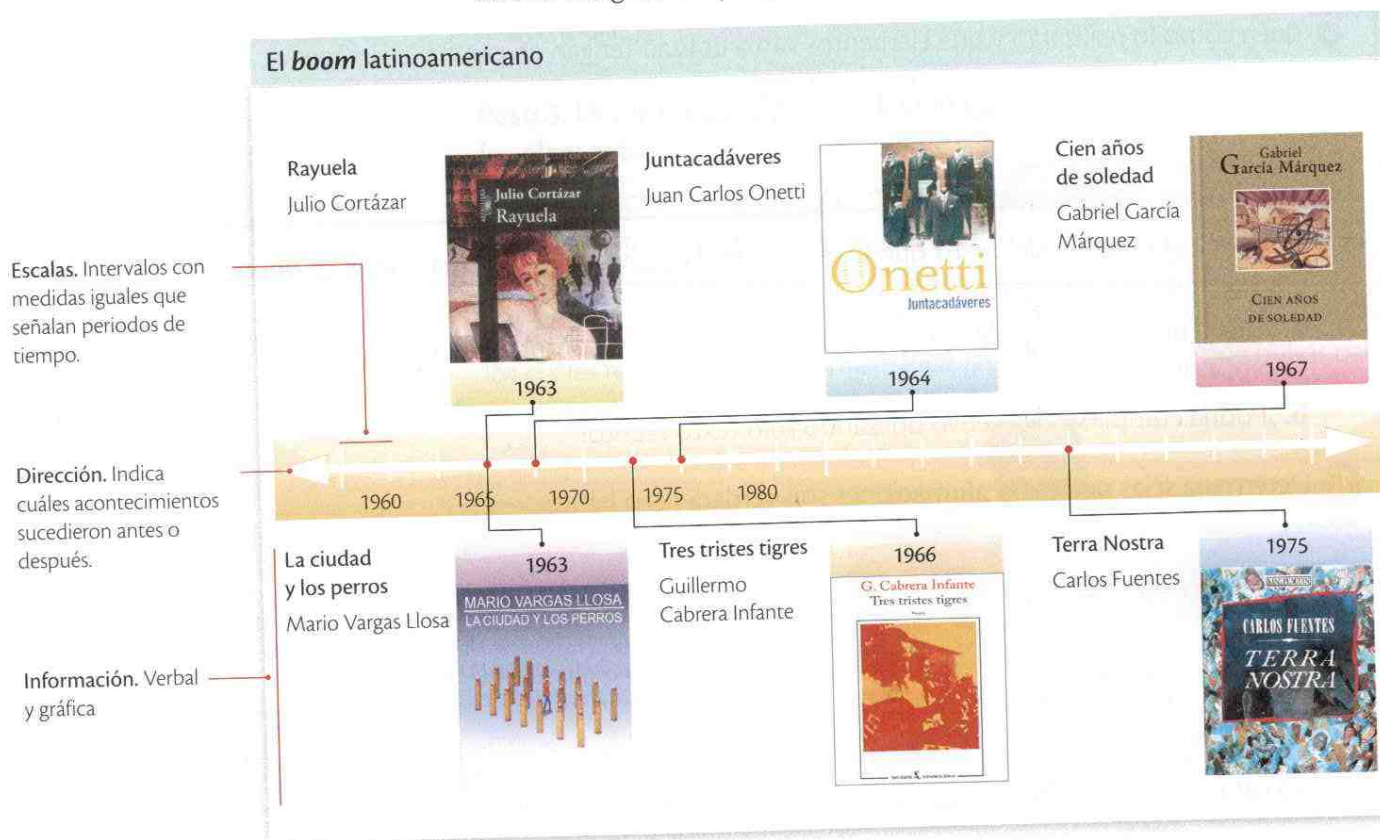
El *boom* latinoamericano

Escalas. Intervalos con medidas iguales que señalan periodos de tiempo.

Dirección. Indica cuáles acontecimientos sucedieron antes o después.

Información. Verbal y gráfica

Rayuela
Julio Cortázar

Julio Cortázar
Rayuela

1963

Juntacadáveres
Juan Carlos Onetti

Onetti
Juntacadáveres

1964

Cien años de soledad
Gabriel García Márquez

Gabriel
García Márquez
CIEN AÑOS DE SOLEDAD

1967

1960 1965 1970 1975 1980

La ciudad y los perros
Mario Vargas Llosa

1963

MARIO VARGAS LLOSA
LA CIUDAD Y LOS PERROS

Tres tristes tigres
Guillermo Cabrera Infante

1966

G. Cabrera Infante
Tres tristes tigres

Terra Nostra
Carlos Fuentes

1975

CARLOS FUENTES
TERRA NOSTRA